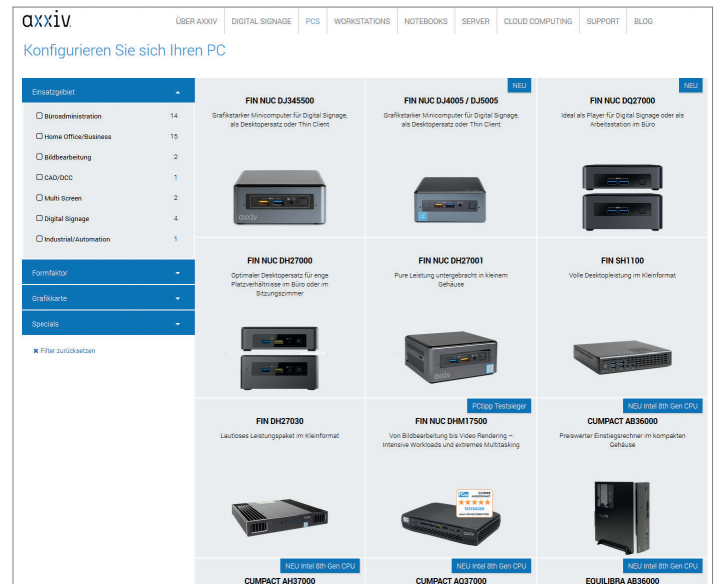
axxiv

ÜBER AXXIV | DIGITAL SIGNAGE | PCS | WORKSTATIONS | NOTEBOOKS | SERVER | CLOUD COMPUTING | SUPPORT | BLOG

Konfigurieren Sie sich Ihren PC

Einsatzgebiet

Büroadministration 14
Home Office/Business 15
Bildbearbeitung 2
CAD/DCC 1
Multi Screen 2
Digital Signage 4
Industrial/Automation 1

Formfaktor

Grafikkarte

Specials

Filter zurücksetzen

FIN NUC DJ345500
Grafikstarker Minicomputer für Digital Signage, als Desktopersatz oder Thin Client

NEU
FIN NUC DJ4005 / DJ5005
Grafikstarker Minicomputer für Digital Signage, als Desktopersatz oder Thin Client

NEU
FIN NUC DQ27000
Ideal als Player für Digital Signage oder als Arbeitsstation im Büro

FIN NUC DH27000
Optimaler Desktopersatz für enge Platzverhältnisse im Büro oder im Sitzungszimmer

FIN NUC DH27001
Pure Leistung untergebracht in kleinem Gehäuse

FIN SH1100
Volle Desktopleistung im Kleinformat

FIN DH27030
Lautloses Leistungspaket im Kleinformat

PCtipp Testsieger
FIN NUC DHM17500
Von Bildbearbeitung bis Video Rendering – Intensive Workloads und extremes Multitasking

NEU Intel 8th Gen CPU
CUMPACT AB36000
Preiswerter Einstiegsrechner im kompakten Gehäuse

NEU Intel 8th Gen CPU
CUMPACT AH37000

NEU Intel 8th Gen CPU
CUMPACT AQ37000

NEU Intel 8th Gen CPU
EQUILIBRA AB36000